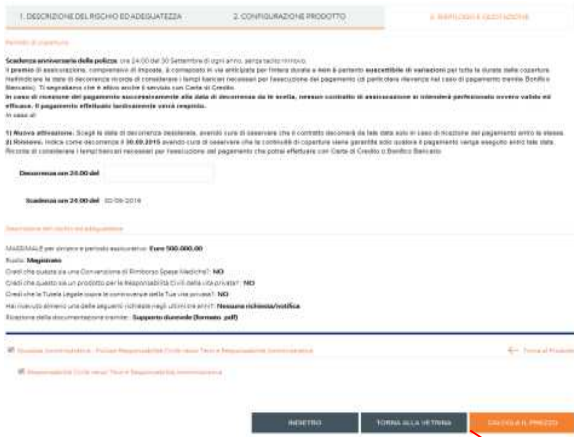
1. DESCRIZIONE DEL RISCHIO ED ADEGUATEZZA | 2. CONFIGURAZIONE PRODOTTO | 3. RIEPILOGO E QUOTAZIONE

Periodo di copertura

Scadenza anniversaria della polizza: ore 24:00 del 30 Settembre di ogni anno, senza tacito rinnovo.
Il premio di assicurazione, comprensivo di imposte, è corrisposto in via anticipata per l'intera durata e non è pertanto suscettibile di variazioni per tutta la durata della copertura.
Nell'indicare la data di decorrenza ricorda di considerare i tempi tecnici necessari per l'esecuzione del pagamento (di particolare rilevanza nel caso di pagamento tramite Bonifico Bancario). Ti segnaliamo che è attivo anche il servizio con Carta di Credito.
In caso di ricezione del pagamento successivamente alla data di decorrenza da te scelta, nessun contratto di assicurazione si intenderà perfezionato ovvero valido ed efficace. Il pagamento effettuato tardivamente verrà respinto.
In caso di:

1) Nuova attivazione: Scegli la data di decorrenza desiderata, avendo cura di osservare che il contratto decorrerà da tale data solo in caso di ricezione del pagamento entro la stessa.
2) Rinnovo: Indica come decorrenza il 30.09.2015 avendo cura di osservare che la continuità di copertura viene garantita solo qualora il pagamento venga eseguito entro tale data. Ricorda di considerare i tempi tecnici necessari per l'esecuzione del pagamento che potrai effettuare con Carta di Credito o Bonifico Bancario.

Decorrenza ore 24:00 del

Scadenza ore 24:00 del 30/09/2016

Descrizione del rischio ed adeguatezza

MASSIMALE per sinistro e periodo assicurativo: Euro 500.000,00
Ruolo: Magistrato
Credi che questa sia una Convenzione di Rimborso Spese Mediche?: NO
Credi che questo sia un prodotto per la Responsabilità Civile della vita privata?: NO
Credi che la Tutela Legale copra le controversie della Tua vita privata?: NO
Hai ricevuto almeno una delle seguenti richieste negli ultimi tre anni?: Nessuna richiesta/notifica
Ricezione della documentazione tramite: Supporto durevole (formato .pdf)

Garanzie Amministrative - Polizza Responsabilità Civile verso Terzi e Responsabilità Amministrativa | Torna al Prodotto

Responsabilità Civile verso Terzi e Responsabilità Amministrativa

INDIETRO | TORNA ALLA VETRINA | CALCOLA IL PREZZO